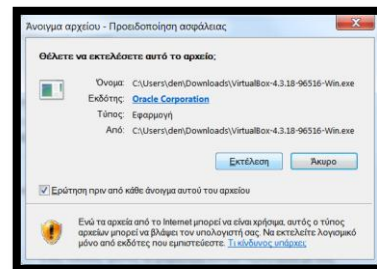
Άνοιγμα αρχείου - Προειδοποίηση ασφάλειας

Θέλετε να εκτελέσετε αυτό το αρχείο;

Όνομα: C:\Users\den\Downloads\VirtualBox-4.3.18-96516-Win.exe
Εκδότης: Oracle Corporation
Τύπος: Εφαρμογή
Από: C:\Users\den\Downloads\VirtualBox-4.3.18-96516-Win.exe

Εκτέλεση Άκυρο

Ερώτηση πριν από κάθε άνοιγμα αυτού του αρχείου

Ενώ τα αρχεία από το Internet μπορεί να είναι χρήσιμα, αυτός ο τύπος αρχείων μπορεί να βλάψει τον υπολογιστή σας. Να εκτελείτε λογισμικό μόνο από εκδότες που εμπιστεύεστε. Τι κίνδυνος υπάρχει;